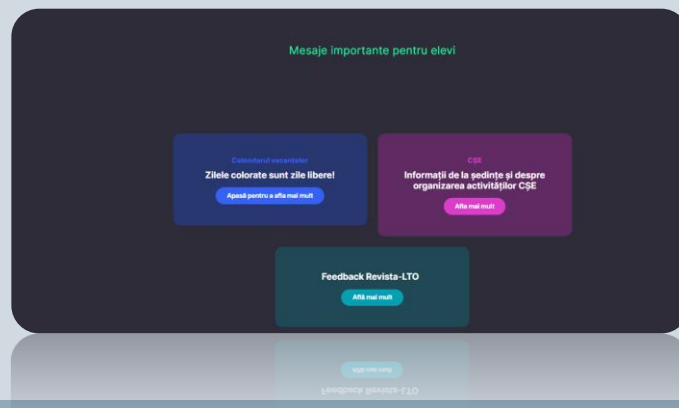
Mesaje importante pentru elevi

Calendarul vacanțelor

Zilele colorate sunt zile libere!

Apasă pentru a afla mai mult

CȘE

Informații de la ședințe și despre organizarea activităților CȘE

Afla mai mult

Feedback Revista-LTO

Află mai mult